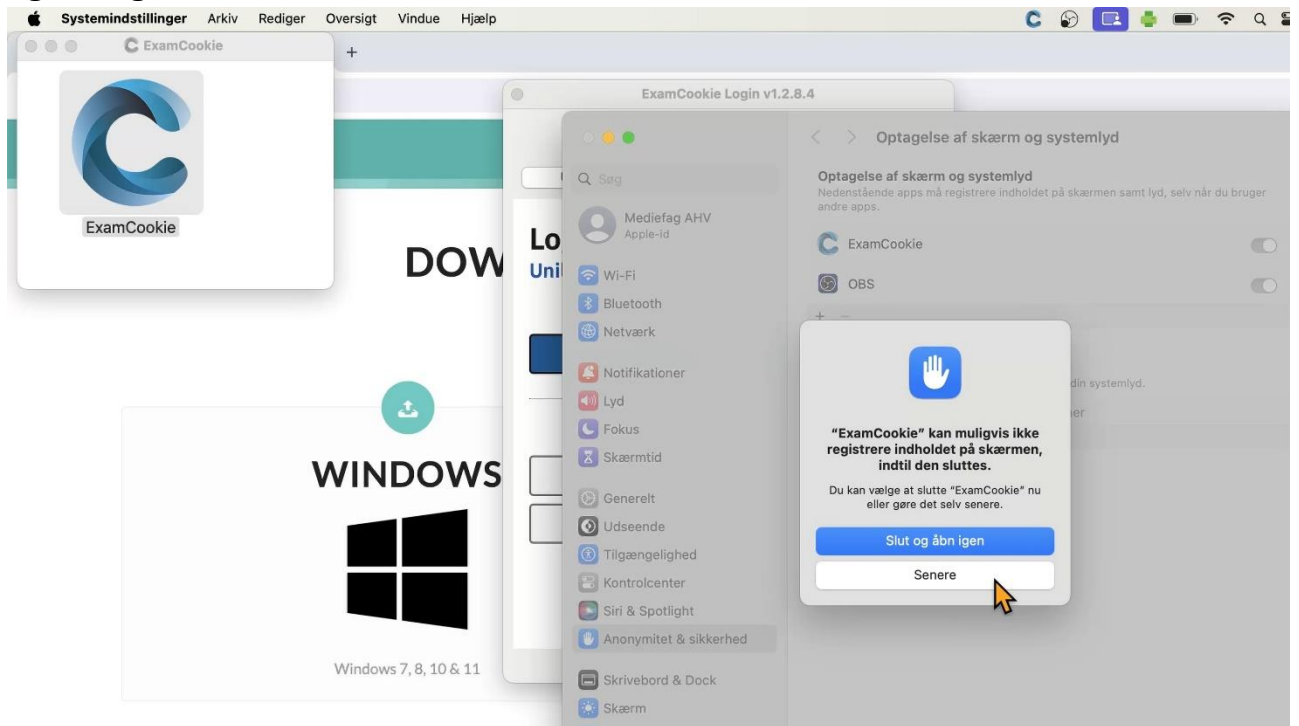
Systemindstillinger Arkiv Rediger Oversigt Vindue Hjælp

ExamCookie

ExamCookie

+

ExamCookie Login v1.2.8.4

Lo
Uni

DOW

WINDOWS

Windows 7, 8, 10 & 11

Søg

Mediefag AHV
Apple-id

Wi-Fi
Bluetooth
Netværk
Notifikationer
Lyd
Fokus
Skærmtid
Generelt
Udseende
Tilgængelighed
Kontrolcenter
Siri & Spotlight
Anonymitet & sikkerhed
Skrivebord & Dock
Skærm

Optagelse af skærm og systemlyd

Optagelse af skærm og systemlyd
Nedenstående apps må registrere indholdet på skærmen samt lyd, selv når du bruger andre apps.

ExamCookie
OBS

+ −

din systemlyd.

"ExamCookie" kan muligvis ikke registrere indholdet på skærmen, indtil den sluttes.

Du kan vælge at slutte "ExamCookie" nu eller gøre det selv senere.

Slut og åbn igen

Senere